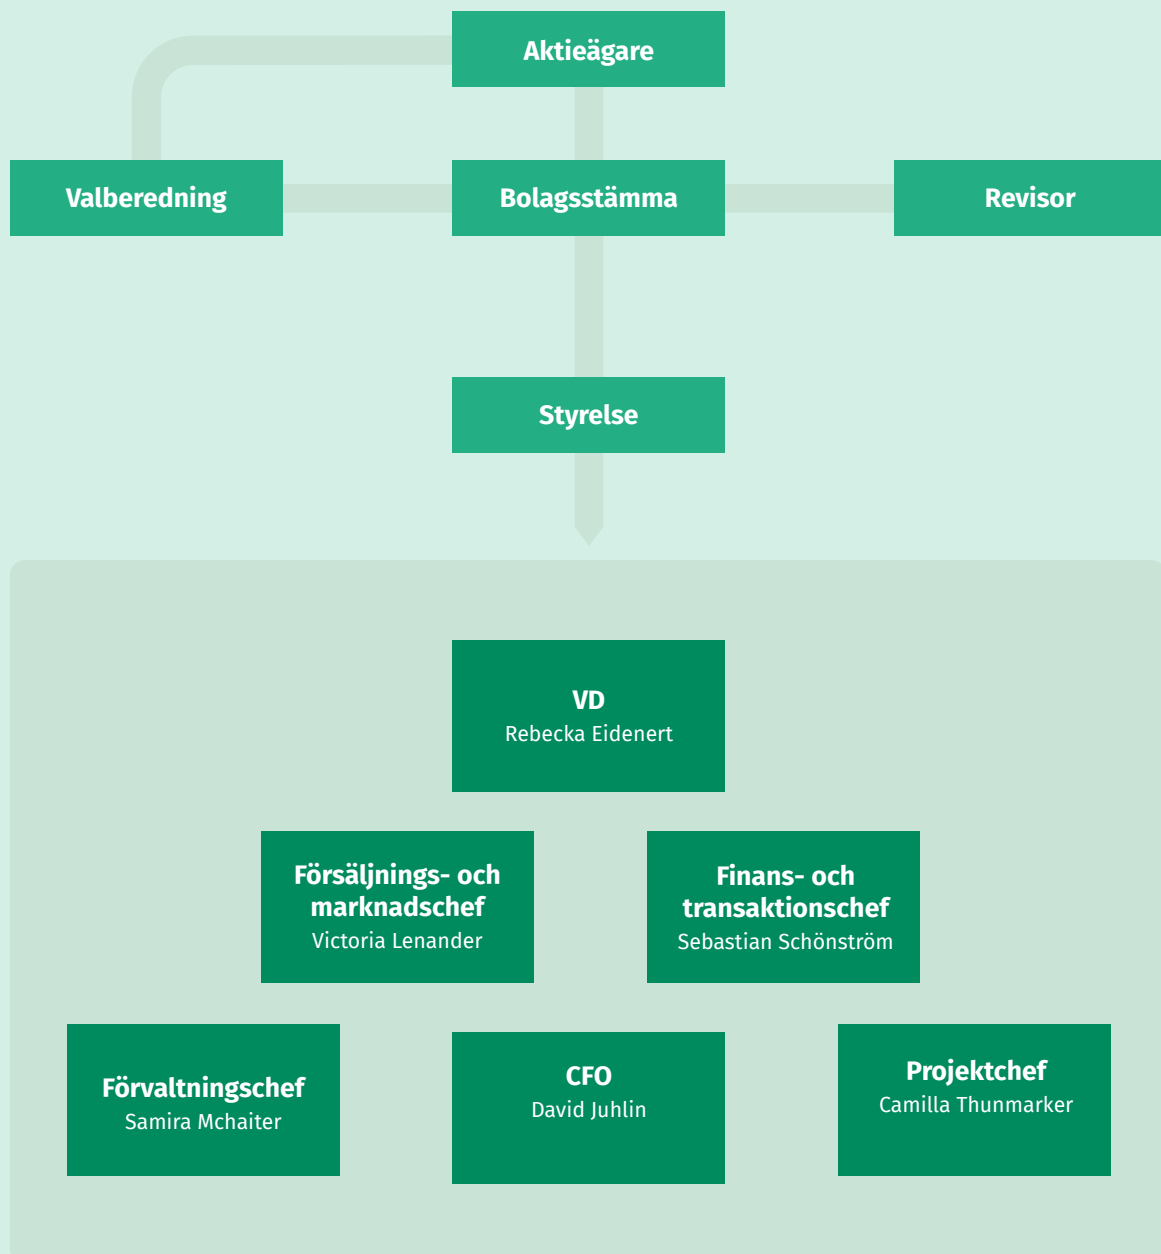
Aktieägare

Valberedning

Bolagsstämma

Revisor

Styrelse

VD
Rebecka Eidenert

Försäljnings- och marknadschef
Victoria Lenander

Finans- och transaktionschef
Sebastian Schönström

Förvaltningschef
Samira Mchaiter

CFO
David Juhlin

Projektchef
Camilla Thunmarker